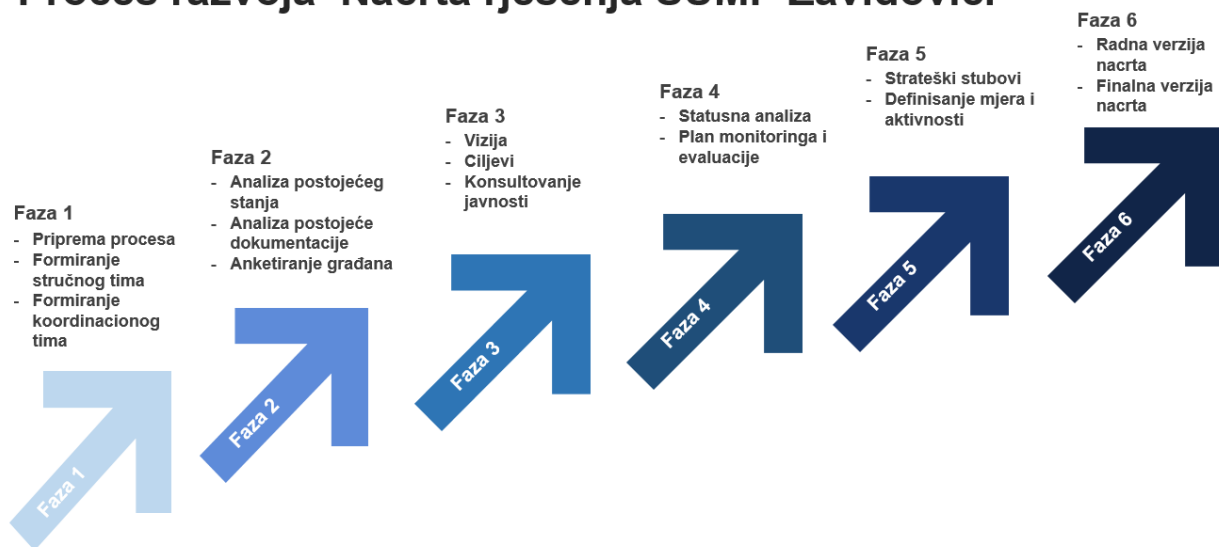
Proces razvoja "Nacrta rješenja SUMP Zavidovići"

Faza 1
- Priprema procesa
- Formiranje stručnog tima
- Formiranje koordinacionog tima

Faza 2
- Analiza postojećeg stanja
- Analiza postojeće dokumentacije
- Anketiranje građana

Faza 3
- Vizija
- Ciljevi
- Konsultovanje javnosti

Faza 4
- Statusna analiza
- Plan monitoringa i evaluacije

Faza 5
- Strateški stubovi
- Definisanje mjera i aktivnosti

Faza 6
- Radna verzija nacrta
- Finalna verzija nacrta

Faza 1

Faza 2

Faza 3

Faza 4

Faza 5

Faza 6